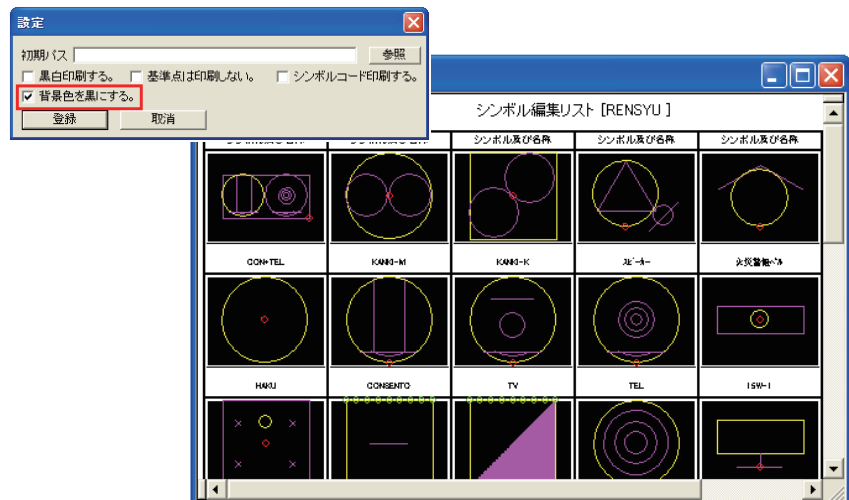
設定

初期パス

参照

黒白印刷する。

基準点は印刷しない。

シンボルコード印刷する。

背景色を黒にする。

登録

取消

シンボル編集リスト [RENSYU]

シンボル及び名称

シンボル及び名称

シンボル及び名称

CON+TEL

KANKI-M

KANKI-K

スピーカー

火災警報ベル

HAKU

CONSENTO

TV

TEL

1SW-1